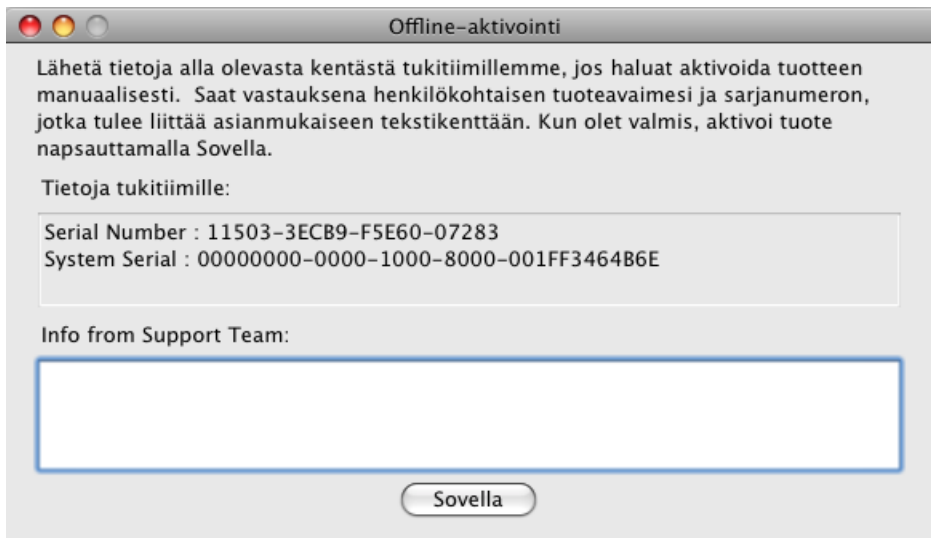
Offline-aktivointi

Lähetä tietoja alla olevasta kentästä tukitiimillemme, jos haluat aktivoida tuotteen manuaalisesti. Saat vastauksena henkilökohtaisen tuoteavaimesi ja sarjanumeron, jotka tulee liittää asianmukaiseen tekstikenttään. Kun olet valmis, aktivoi tuote napsauttamalla Sovella.

Tietoja tukitiimille:

Serial Number : 11503-3ECB9-F5E60-07283
System Serial : 00000000-0000-1000-8000-001FF3464B6E

Info from Support Team:

Sovella